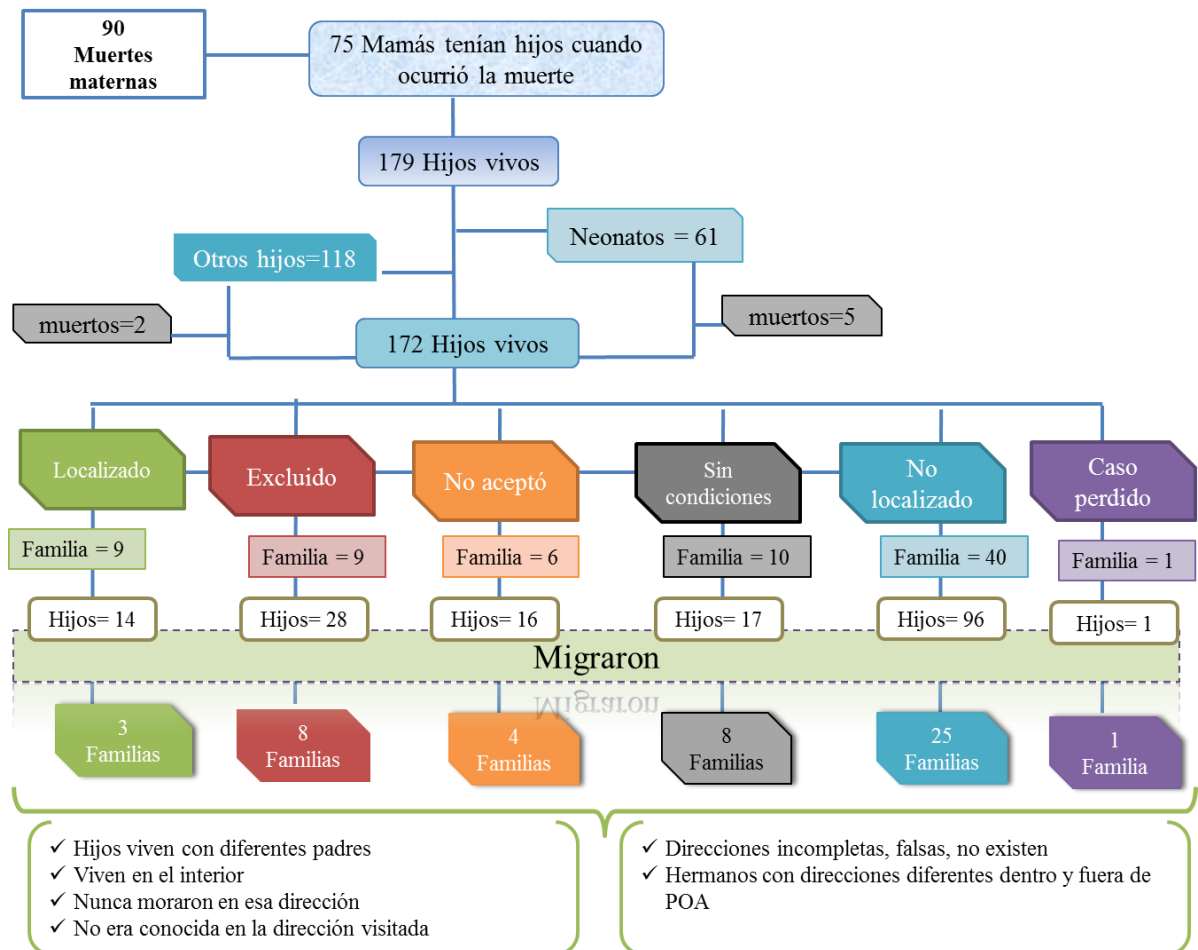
90
Muertes maternas

75 Mamás tenían hijos cuando ocurrió la muerte

179 Hijos vivos

Neonatos = 61

Otros hijos=118

muertos=2

muertos=5

172 Hijos vivos

Localizado

Familia = 9

Hijos= 14

Excluido

Familia = 9

Hijos= 28

No aceptó

Familia = 6

Hijos= 16

Sin condiciones

Familia = 10

Hijos= 17

No localizado

Familia = 40

Hijos= 96

Caso perdido

Familia = 1

Hijos= 1

Migraron

3 Familias

8 Familias

4 Familias

8 Familias

25 Familias

1 Familia

✓ Hijos viven con diferentes padres
✓ Viven en el interior
✓ Nunca moraron en esa dirección
✓ No era conocida en la dirección visitada

✓ Direcciones incompletas, falsas, no existen
✓ Hermanos con direcciones diferentes dentro y fuera de POA